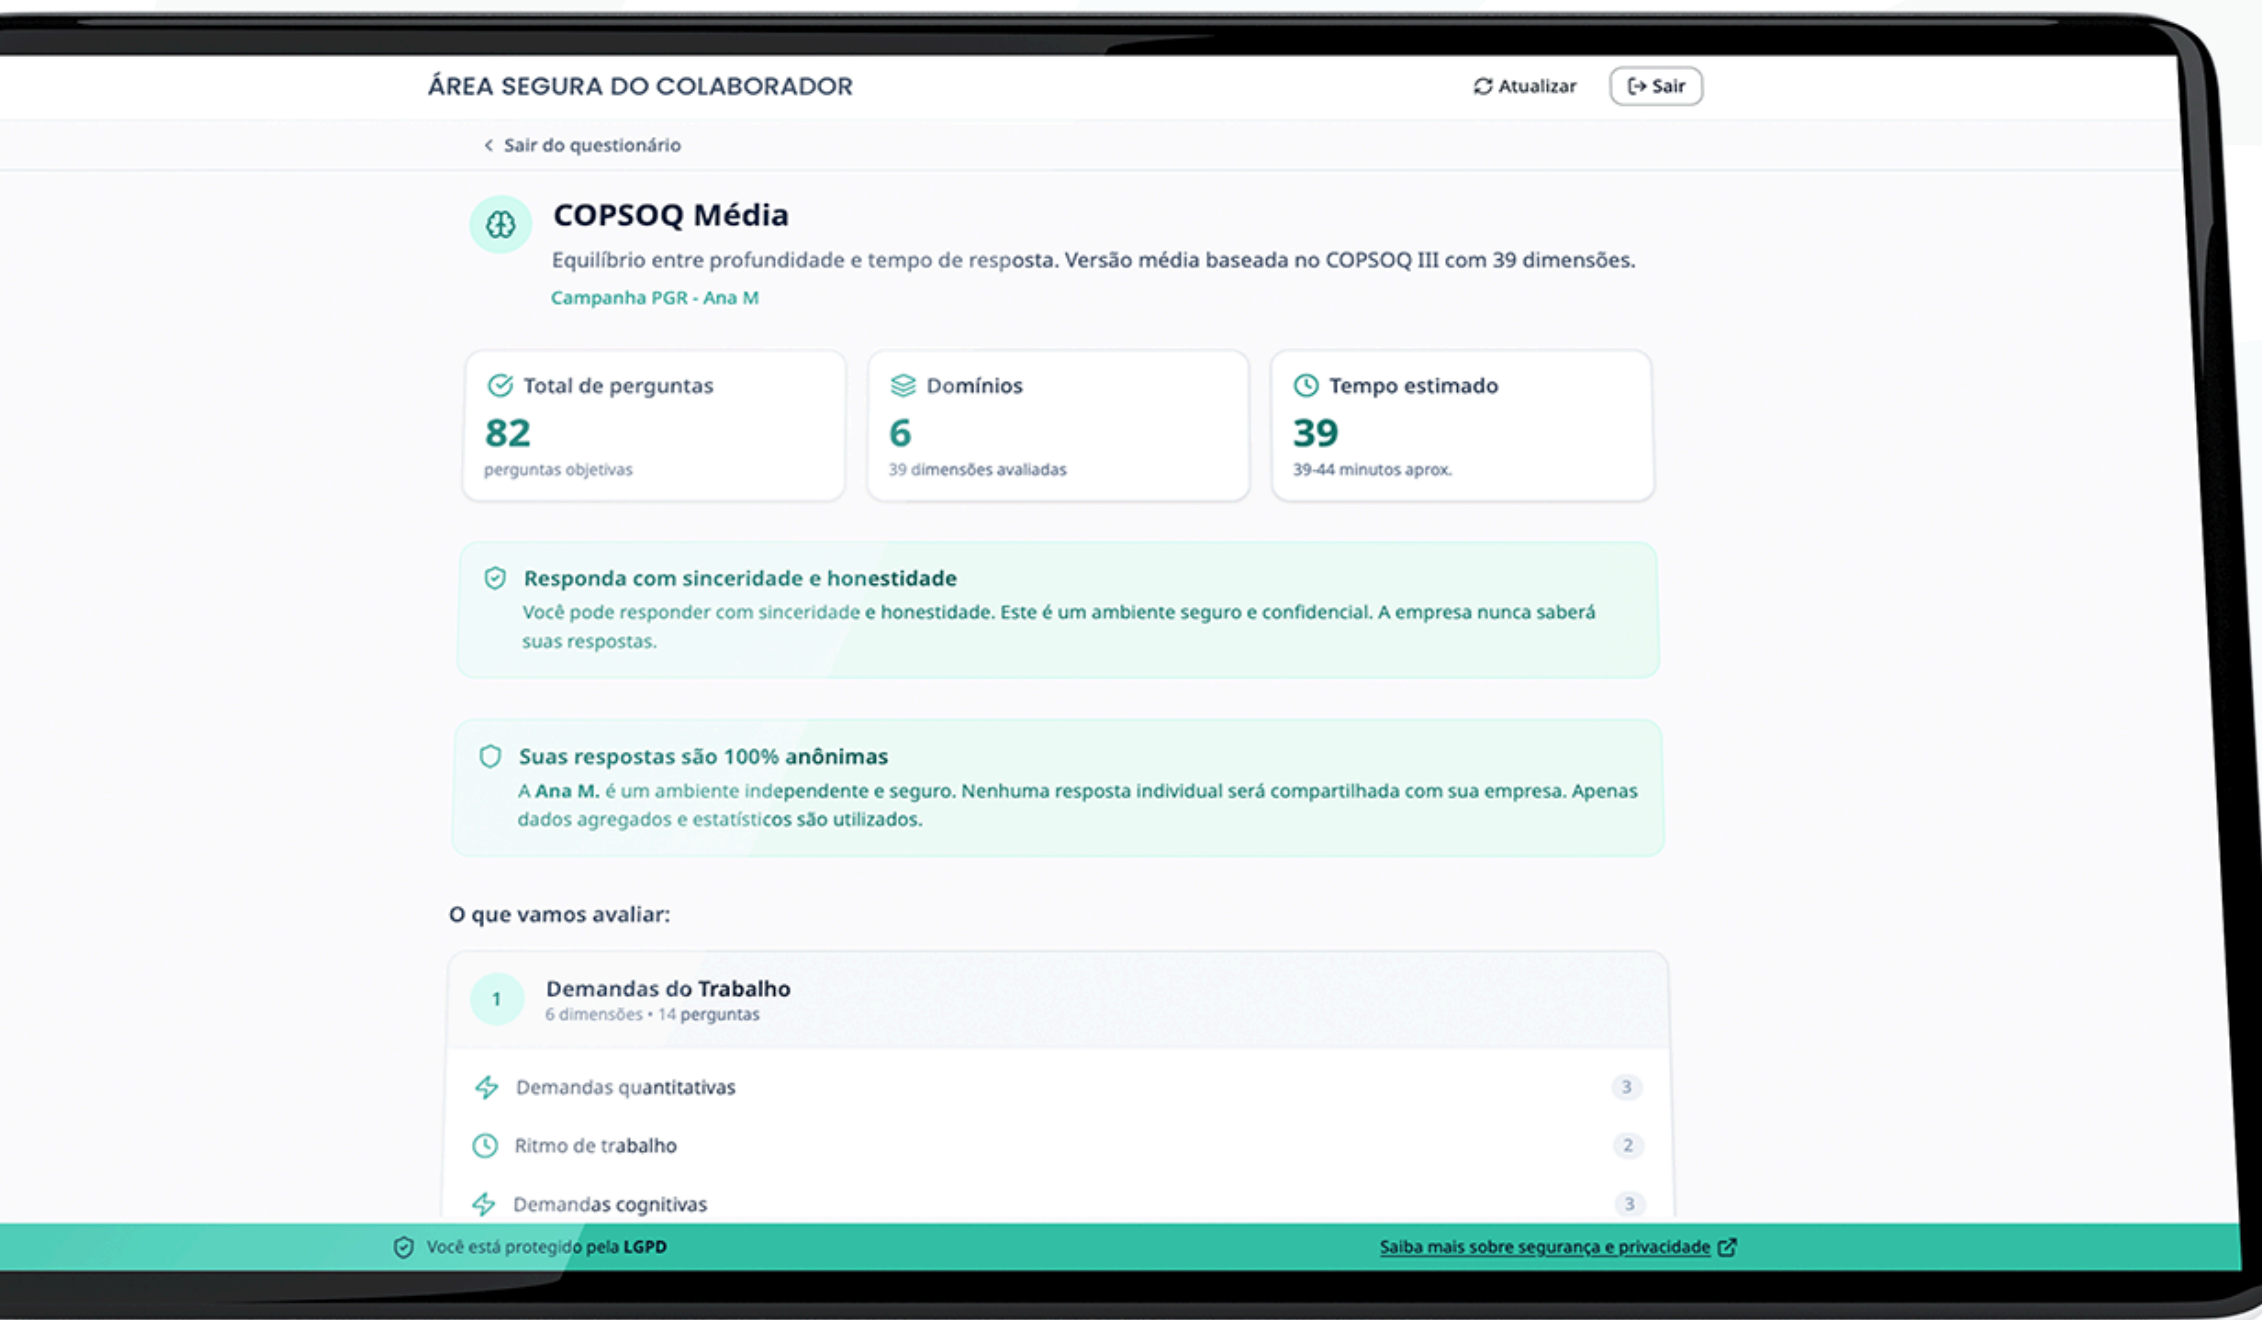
ÁREA SEGURA DO COLABORADOR

Atualizar

Sair

Sair do questionário

COPSOQ Média

Equilíbrio entre profundidade e tempo de resposta. Versão média baseada no COPSOQ III com 39 dimensões.

Campanha PGR - Ana M

Total de perguntas
82
perguntas objetivas

Domínios
6
39 dimensões avaliadas

Tempo estimado
39
39-44 minutos aprox.

Responda com sinceridade e honestidade

Você pode responder com sinceridade e honestidade. Este é um ambiente seguro e confidencial. A empresa nunca saberá suas respostas.

Suas respostas são 100% anônimas

A Ana M. é um ambiente independente e seguro. Nenhuma resposta individual será compartilhada com sua empresa. Apenas dados agregados e estatísticos são utilizados.

O que vamos avaliar:

1 Demandas do Trabalho
6 dimensões • 14 perguntas

Demandas quantitativas 3

Ritmo de trabalho 2

Demandas cognitivas 3

Você está protegido pela LGPD

Saiba mais sobre segurança e privacidade